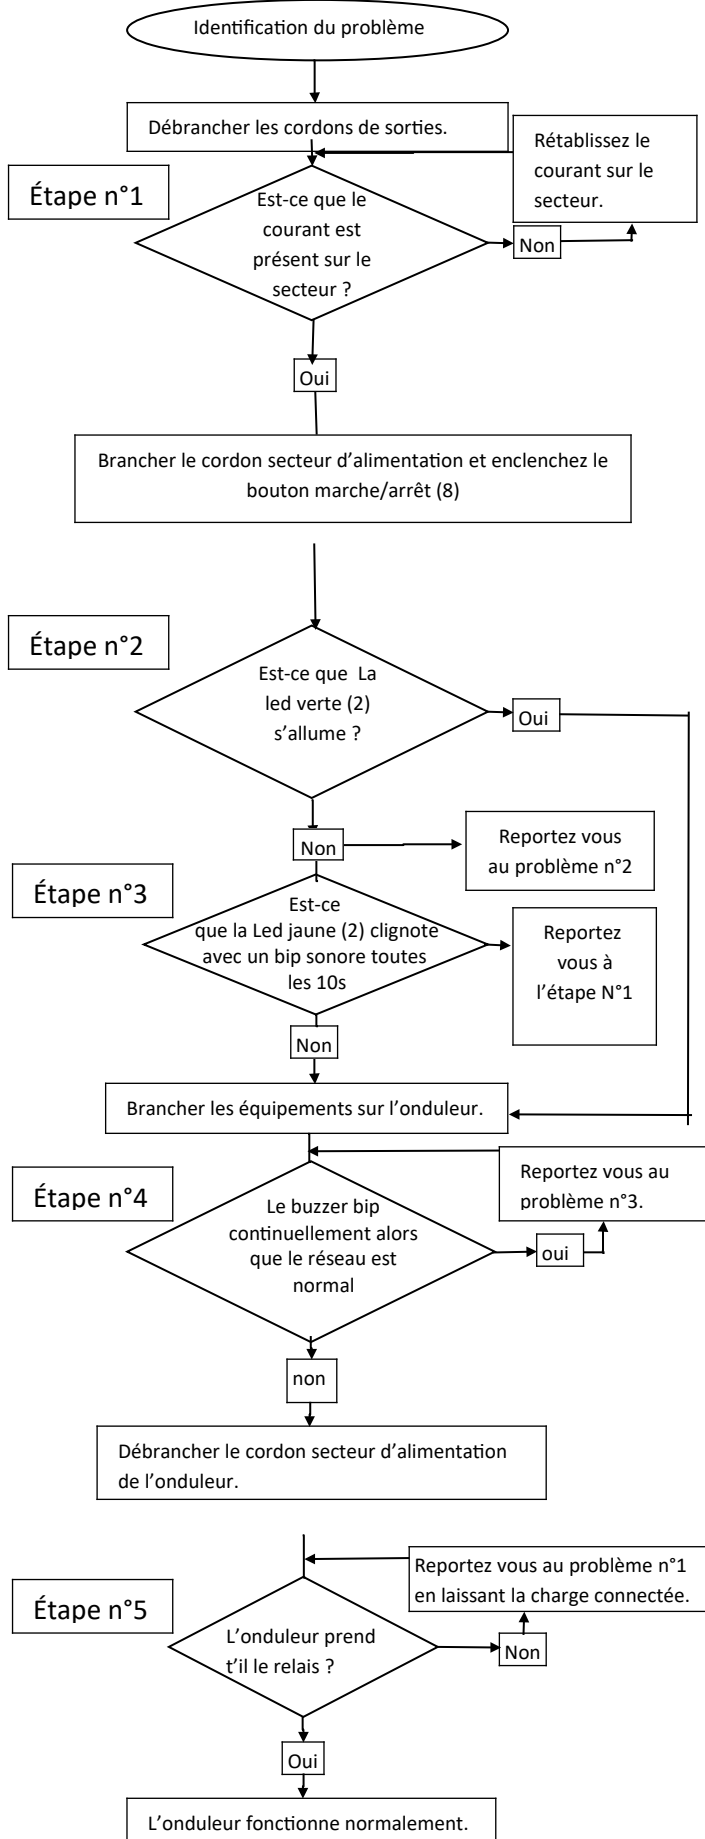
Identification du problème

Débrancher les cordons de sorties.

Rétablissez le courant sur le secteur.

Étape n°1

Est-ce que le courant est présent sur le secteur ?

Non

Oui

Brancher le cordon secteur d'alimentation et enclenchez le bouton marche/arrêt (8)

Étape n°2

Est-ce que La led verte (2) s'allume ?

Oui

Non

Reportez vous au problème n°2

Étape n°3

Est-ce que la Led jaune (2) clignote avec un bip sonore toutes les 10s

Reportez vous à l'étape N°1

Non

Brancher les équipements sur l'onduleur.

Reportez vous au problème n°3.

Étape n°4

Le buzzer bip continuellement alors que le réseau est normal

oui

non

Débrancher le cordon secteur d'alimentation de l'onduleur.

Reportez vous au problème n°1 en laissant la charge connectée.

Étape n°5

L'onduleur prend t'il le relais ?

Non

Oui

L'onduleur fonctionne normalement.